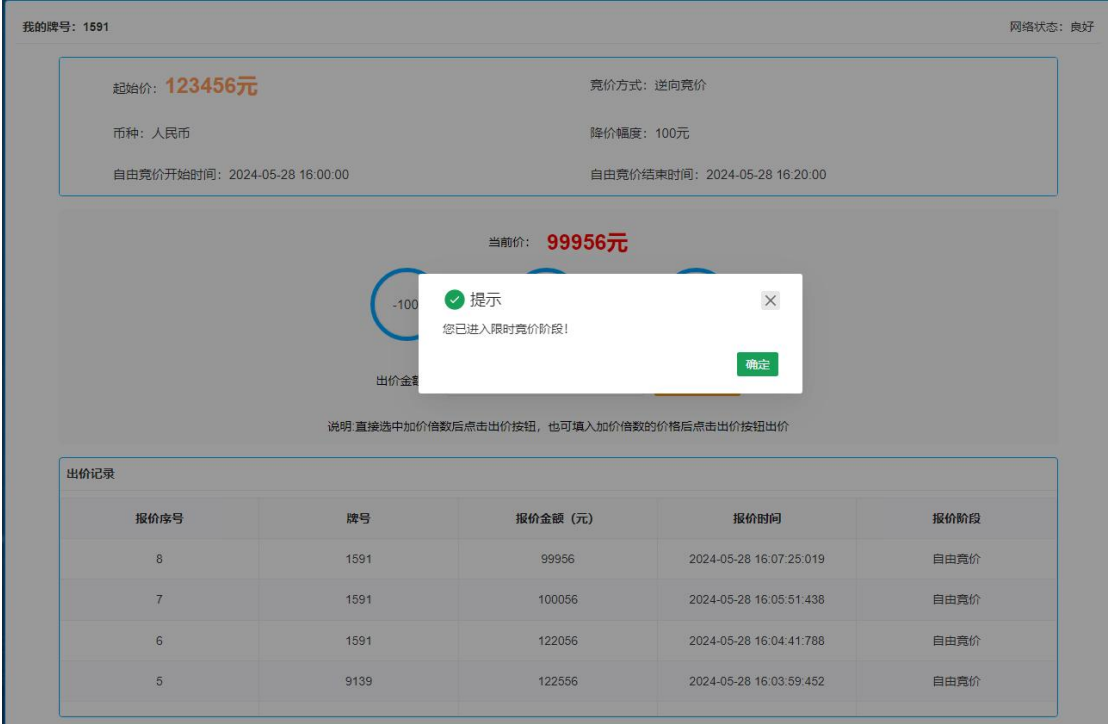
我的牌号：1591

网络状态：良好

起始价：123456元

竞价方式：逆向竞价

币种：人民币

降价幅度：100元

自由竞价开始时间：2024-05-28 16:00:00

自由竞价结束时间：2024-05-28 16:20:00

当前价：99956元

-100

出价金额

提示

您已进入限时竞价阶段！

确定

说明:直接选中加价倍数后点击出价按钮，也可填入加价倍数的价格后点击出价按钮出价

出价记录

| 报价序号 | 牌号 | 报价金额（元） | 报价时间 | 报价阶段 |
|---|---|---|---|---|
| 8 | 1591 | 99956 | 2024-05-28 16:07:25:019 | 自由竞价 |
| 7 | 1591 | 100056 | 2024-05-28 16:05:51:438 | 自由竞价 |
| 6 | 1591 | 122056 | 2024-05-28 16:04:41:788 | 自由竞价 |
| 5 | 9139 | 122556 | 2024-05-28 16:03:59:452 | 自由竞价 |